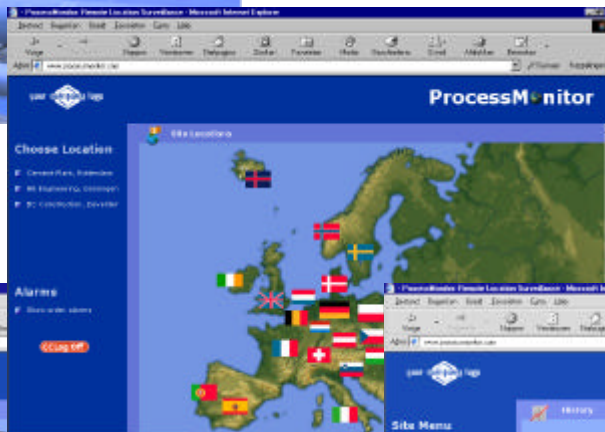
ProcessMonitor Remote Location Surveillance - Microsoft Internet Explorer
Bestand Bewerken Beeld Favorieten Extra Help
Vorige Stoppen Vernieuwen Startpagina Zoeken Favorieten Media Geschiedenis E-mail Afdrukken Bewerken
Adres www.processmonitor.com
Zoeken Koppelingen
your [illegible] logo
ProcessMonitor
Site Locations
Choose Location
Cement Plant, Rotterdam
BB Engineering, Groningen
SC Construction, Deventer
Alarms
Show active alarms
Log off
ProcessMonitor Remote Location Surveillance - Microsoft Internet Explorer
Bestand Bewerken Beeld Favorieten Extra Help
Vorige Stoppen Vernieuwen Startpagina
Adres www.processmonitor.com
your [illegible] logo
Site Menu
History